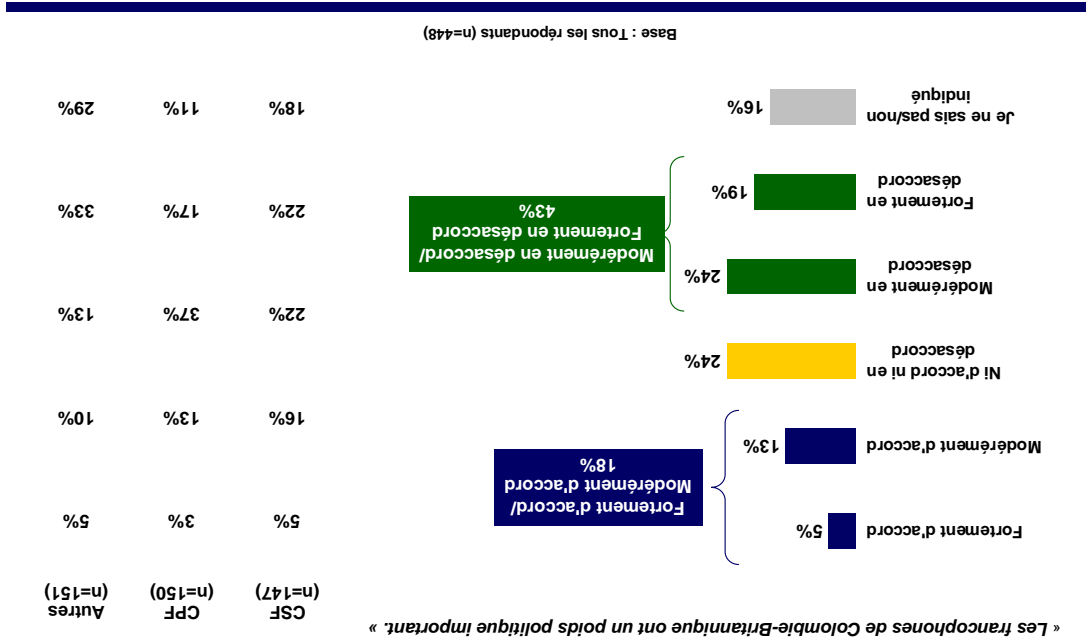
« Les francophones de Colombie-Britannique ont un poids politique important. »

| | CSF (n=147) | CPF (n=150) | Autres (n=151) |
|---|---|---|---|
| Fortement d'accord 5% | 5% | 3% | 5% |
| Modérément d'accord 13% | 16% | 13% | 10% |
| Ni d'accord ni en désaccord 24% | 22% | 37% | 13% |
| Modérément en désaccord 24% | 22% | 17% | 33% |
| Fortement en désaccord 19% | | | |
| Je ne sais pas/non indiqué 16% | 18% | 11% | 29% |

Fortement d'accord/ Modérément d'accord 18%

Modérément en désaccord/ Fortement en désaccord 43%

Base : Tous les répondants (n=448)